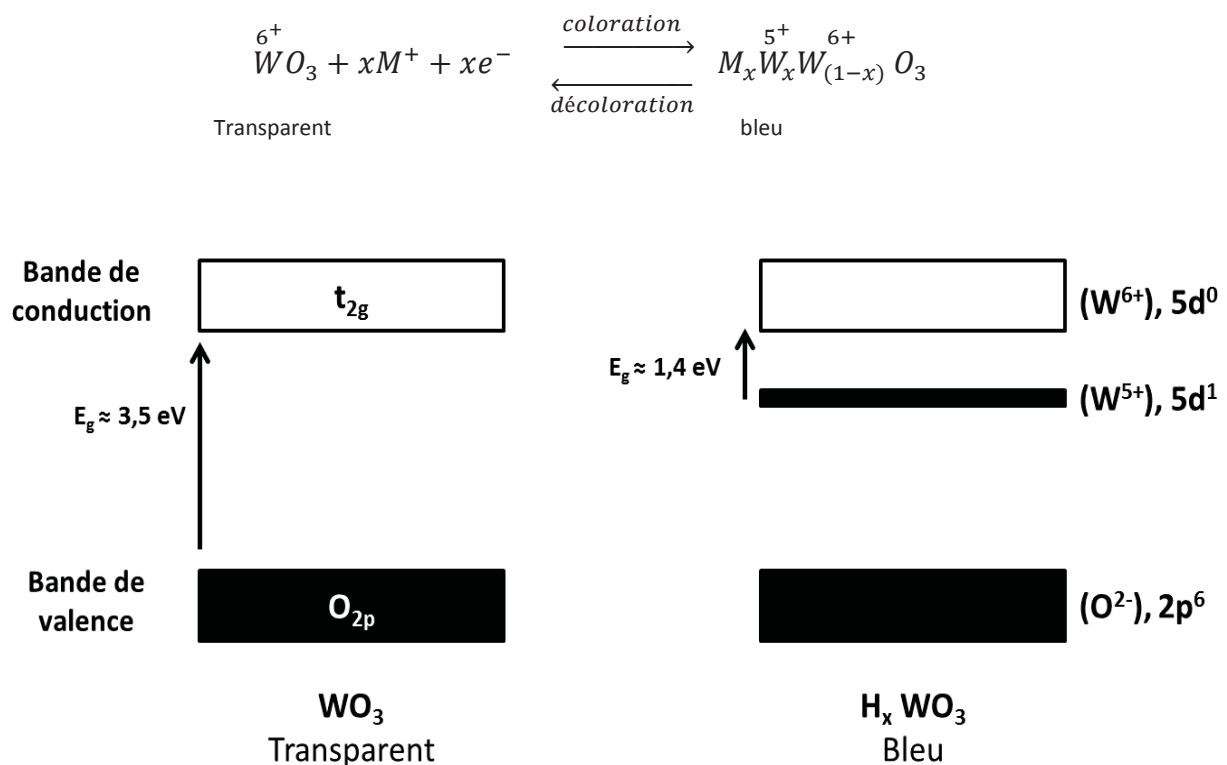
$\overset{6^+}{W}O_3 + xM^+ + xe^- \underset{décoloration}{\overset{coloration}{\rightleftarrows}} M_x\overset{5^+}{W_x}\overset{6+}{W}_{(1-x)}\,O_3$

Transparent bleu

Bande de conduction

$t_{2g}$

$E_g \approx 3,5$ eV

Bande de valence

$O_{2p}$

$(W^{6+})$, $5d^0$

$E_g \approx 1,4$ eV

$(W^{5+})$, $5d^1$

$(O^{2-})$, $2p^6$

$WO_3$
Transparent

$H_x$ $WO_3$
Bleu